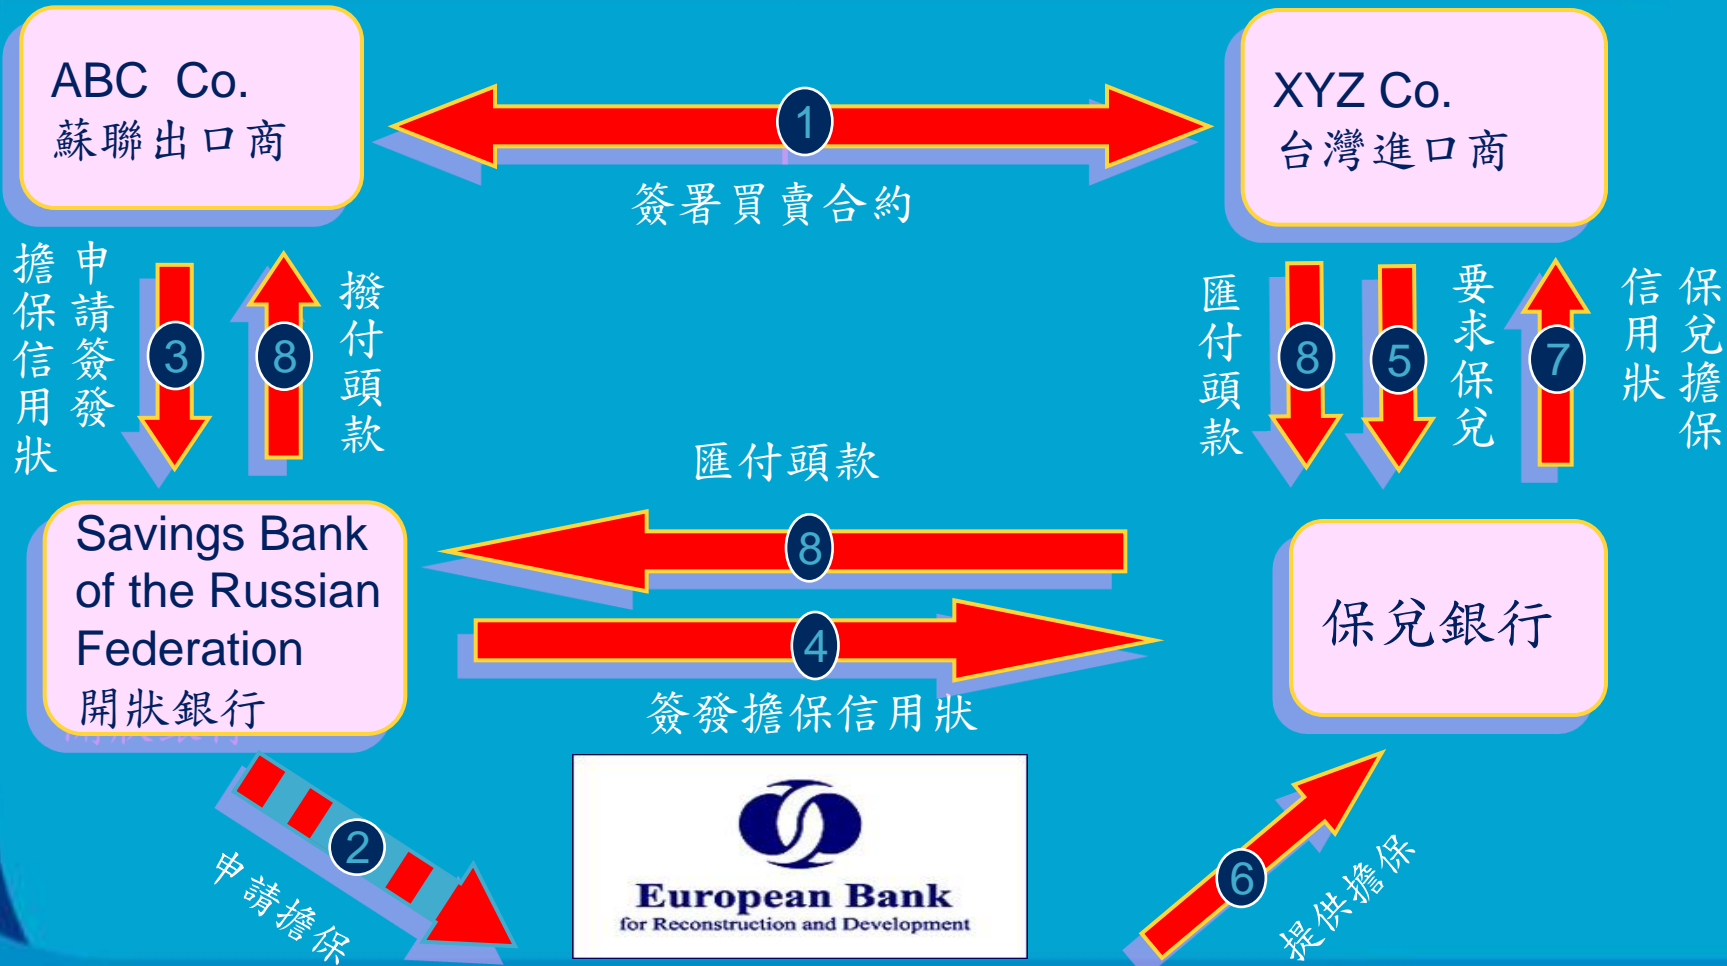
ABC Co.
蘇聯出口商

1
簽署買賣合約

XYZ Co.
台灣進口商

申請簽發擔保信用狀
3

8
撥付頭款

匯付頭款
8

5
要求保兌

7
保兌擔保信用狀

匯付頭款
8

Savings Bank of the Russian Federation
開狀銀行

4
簽發擔保信用狀

保兌銀行

2
申請擔保

European Bank
for Reconstruction and Development

6
提供擔保